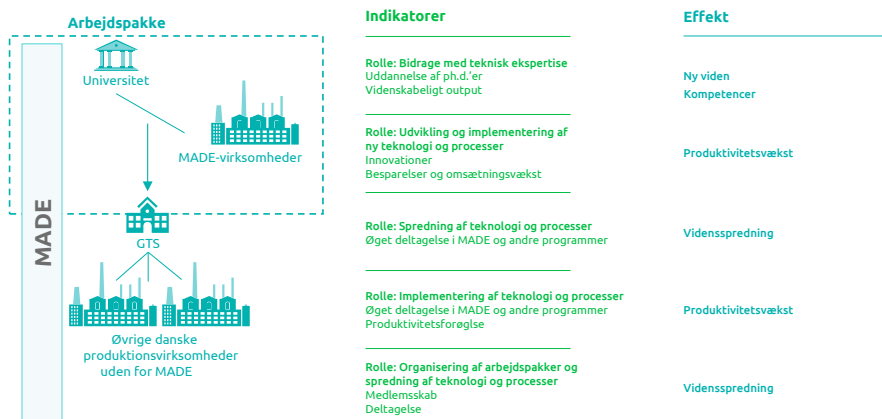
Arbejdspakke

Universitet

MADE-virksomheder

MADE

GTS

Øvrige danske produktionsvirksomheder uden for MADE

Indikatorer

Rolle: Bidrage med teknisk ekspertise
Uddannelse af ph.d.'er
Videnskabeligt output

Rolle: Udvikling og implementering af ny teknologi og processer
Innovationer
Besparelser og omsætningsvækst

Rolle: Spredning af teknologi og processer
Øget deltagelse i MADE og andre programmer

Rolle: Implementering af teknologi og processer
Øget deltagelse i MADE og andre programmer
Produktivitetsforøglse

Rolle: Organisering af arbejdspakker og spredning af teknologi og processer
Medlemsskab
Deltagelse

Effekt

Ny viden
Kompetencer

Produktivitetsvækst

Vidensspredning

Produktivitetsvækst

Vidensspredning